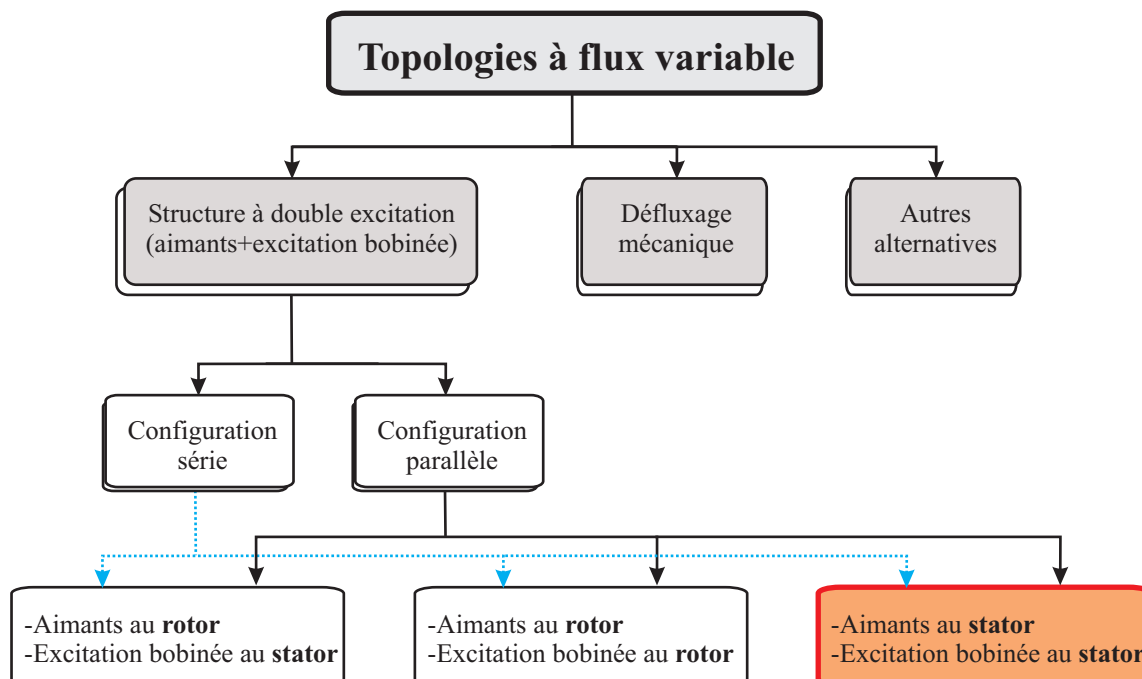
Topologies à flux variable

Structure à double excitation (aimants+excitation bobinée)

Défluxage mécanique

Autres alternatives

Configuration série

Configuration parallèle

-Aimants au **rotor**
-Excitation bobinée au **stator**

-Aimants au **rotor**
-Excitation bobinée au **rotor**

-Aimants au **stator**
-Excitation bobinée au **stator**